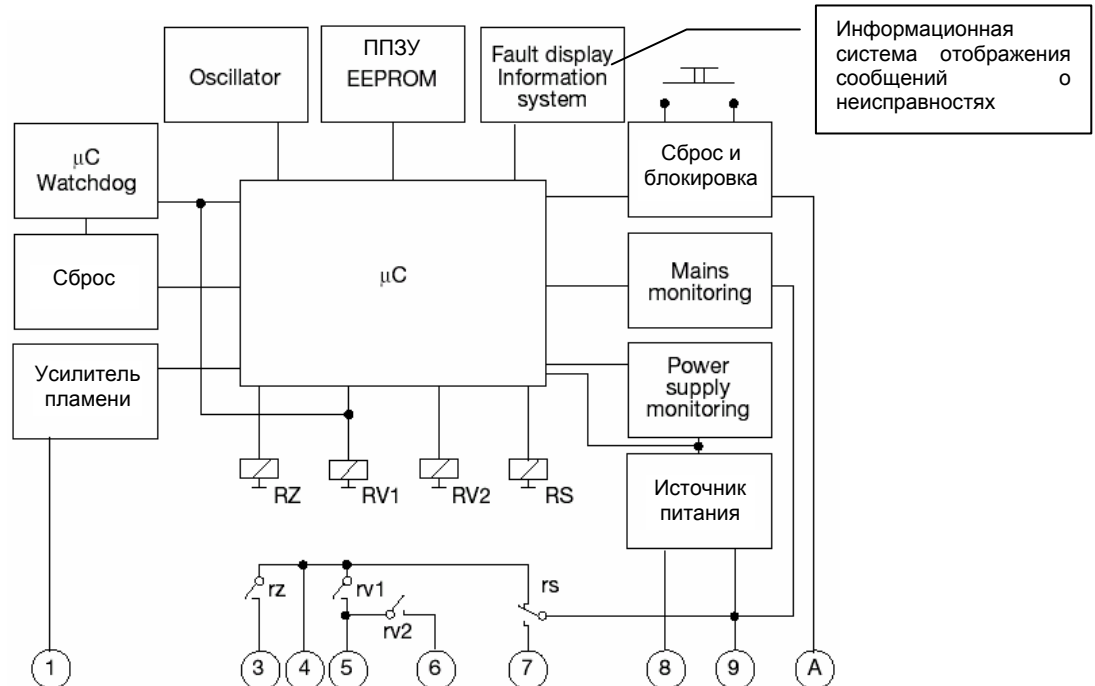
Oscillator

ППЗУ
EEPROM

Fault display
Information
system

Информационная система отображения сообщений о неисправностях

$\mu$C
Watchdog

Сброс и
блокировка

Сброс

$\mu$C

Mains
monitoring

Усилитель
пламени

Power
supply
monitoring

RZ

RV1

RV2

RS

Источник
питания

rz

rv1

rv2

rs

1

3

4

5

6

7

8

9

A